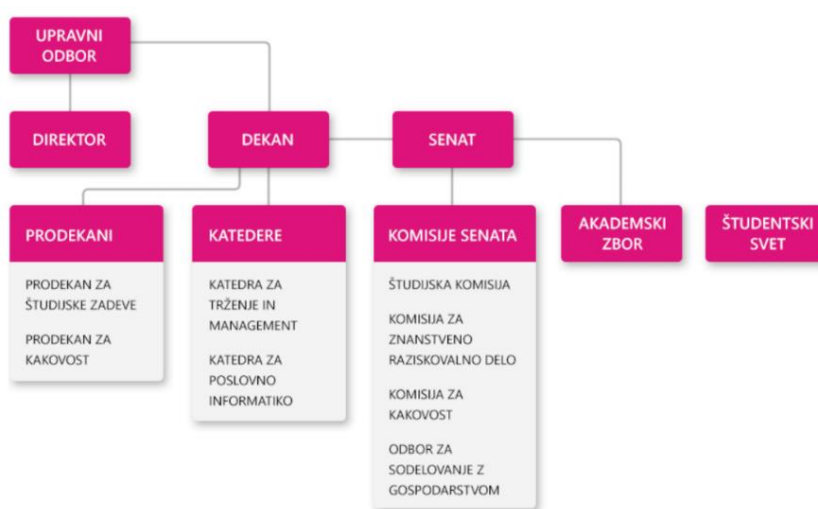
UPRAVNI ODBOR

DIREKTOR

DEKAN

SENAT

PRODEKANI

PRODEKAN ZA ŠTUDIJSKE ZADEVE

PRODEKAN ZA KAKOVOST

KATEDERE

KATEDRA ZA TRŽENJE IN MANAGEMENT

KATEDRA ZA POSLOVNO INFORMATIKO

KOMISIJE SENATA

ŠTUDIJSKA KOMISIJA

KOMISIJA ZA ZNANSTVENO RAZISKOVALNO DELO

KOMISIJA ZA KAKOVOST

ODBOR ZA SODELOVANJE Z GOSPODARSTVOM

AKADEMSKI ZBOR

ŠTUDENTSKI SVET